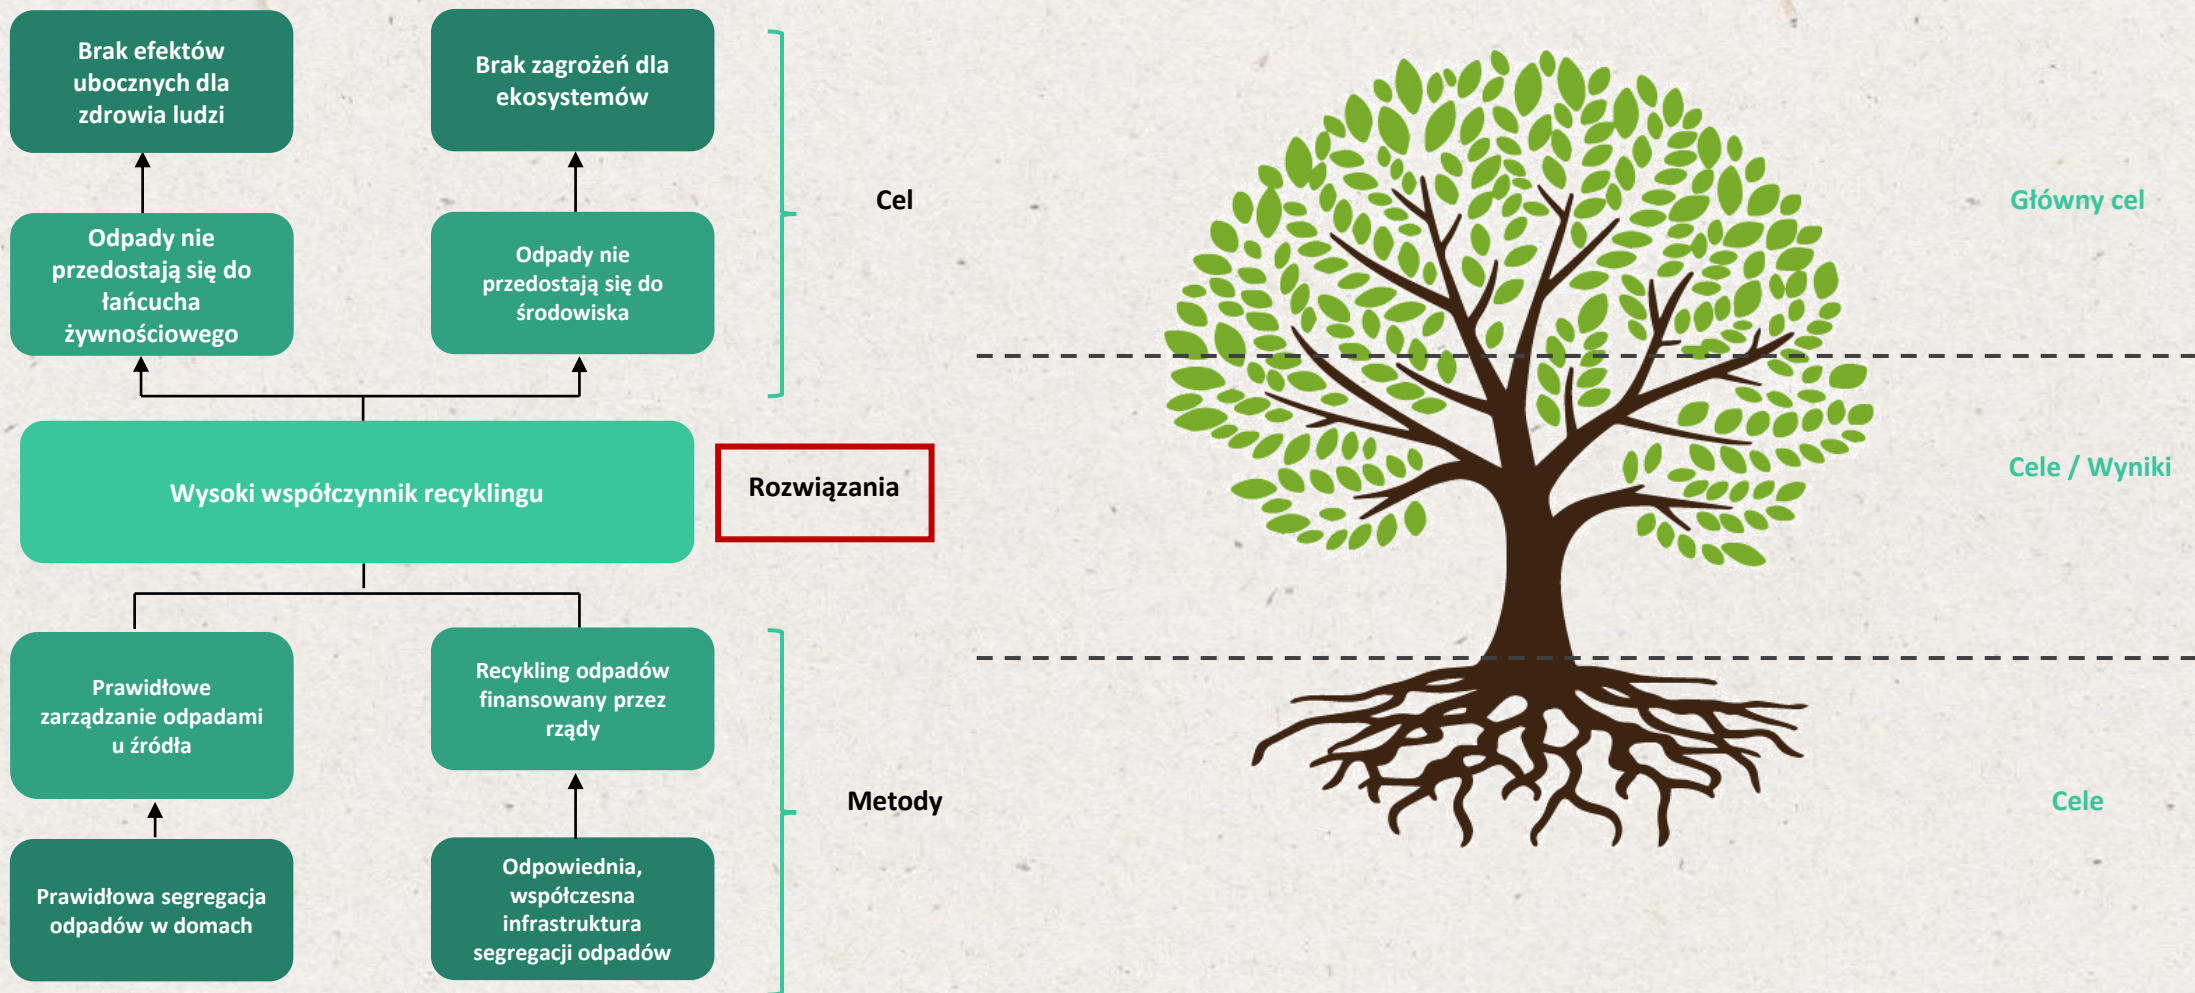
Brak efektów ubocznych dla zdrowia ludzi

Brak zagrożeń dla ekosystemów

Odpady nie przedostają się do łańcucha żywnościowego

Odpady nie przedostają się do środowiska

Cel

Główny cel

Wysoki współczynnik recyklingu

Rozwiązania

Cele / Wyniki

Prawidłowe zarządzanie odpadami u źródła

Recykling odpadów finansowany przez rządy

Metody

Cele

Prawidłowa segregacja odpadów w domach

Odpowiednia, współczesna infrastruktura segregacji odpadów